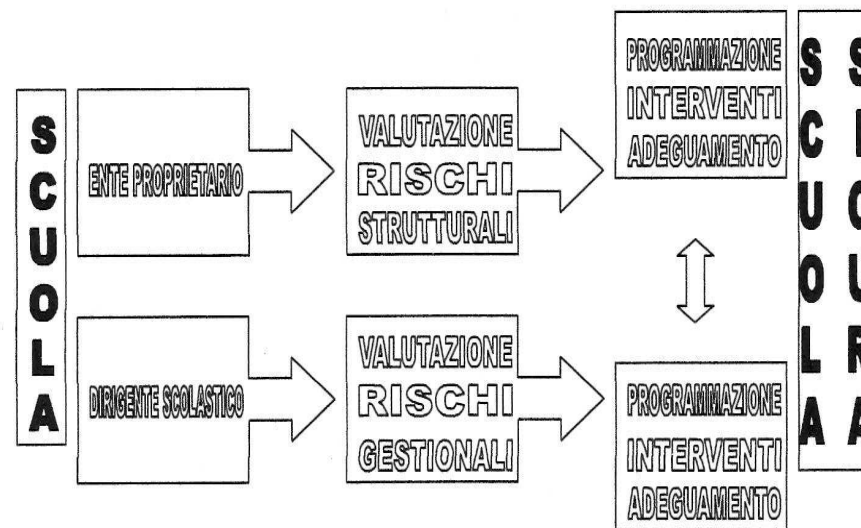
SCUOLA

ENTE PROPRIETARIO

VALUTAZIONE RISCHI STRUTTURALI

PROGRAMMAZIONE INTERVENTI ADEGUAMENTO

DIRIGENTE SCOLASTICO

VALUTAZIONE RISCHI GESTIONALI

PROGRAMMAZIONE INTERVENTI ADEGUAMENTO

SCUOLA SICURA